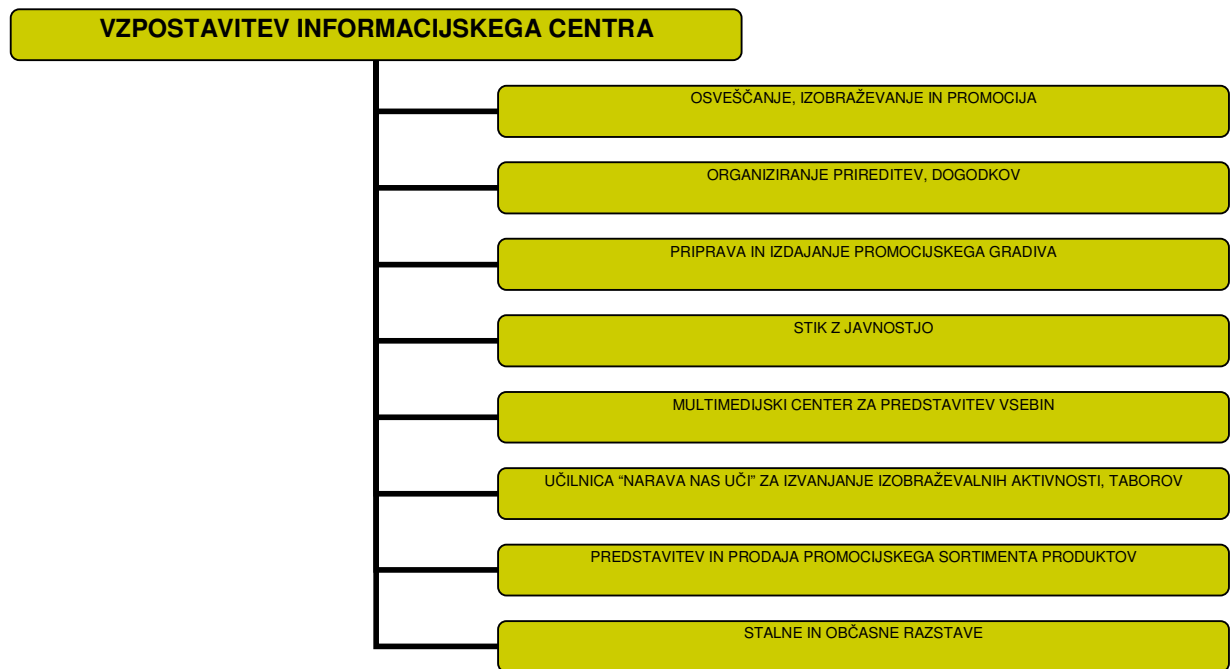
VZPOSTAVITEV INFORMACIJSKEGA CENTRA

OSVEŠČANJE, IZOBRAŽEVANJE IN PROMOCIJA

ORGANIZIRANJE PRIREDITEV, DOGODKOV

PRIPRAVA IN IZDAJANJE PROMOCIJSKEGA GRADIVA

STIK Z JAVNOSTJO

MULTIMEDIJSKI CENTER ZA PREDSTAVITEV VSEBIN

UČILNICA "NARAVA NAS UČI" ZA IZVANJANJE IZOBRAŽEVALNIH AKTIVNOSTI, TABOROV

PREDSTAVITEV IN PRODAJA PROMOCIJSKEGA SORTIMENTA PRODUKTOV

STALNE IN OBČASNE RAZSTAVE